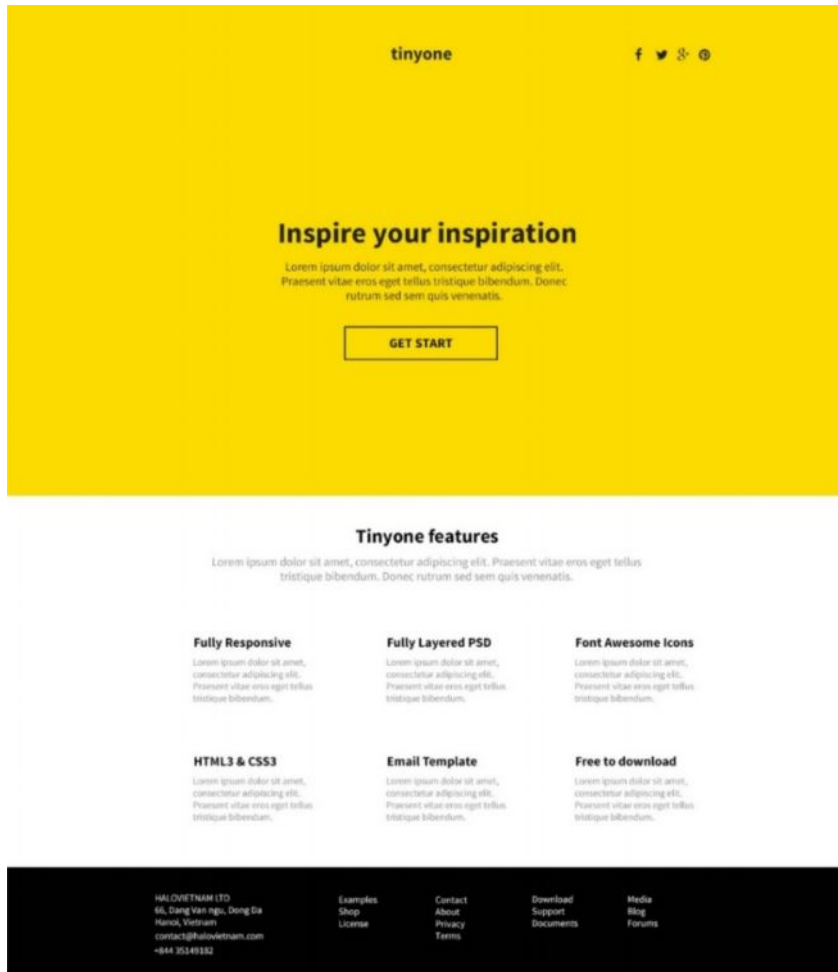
tinyone

Inspire your inspiration

Lorem ipsum dolor sit amet, consectetur adipiscing elit. Praesent vitae eros eget tellus tristique bibendum. Donec rutrum sed sem quis venenatis.

GET START

Tinyone features

Lorem ipsum dolor sit amet, consectetur adipiscing elit. Praesent vitae eros eget tellus tristique bibendum. Donec rutrum sed sem quis venenatis.

Fully Responsive

Lorem ipsum dolor sit amet, consectetur adipiscing elit. Praesent vitae eros eget tellus tristique bibendum.

Fully Layered PSD

Lorem ipsum dolor sit amet, consectetur adipiscing elit. Praesent vitae eros eget tellus tristique bibendum.

Font Awesome Icons

Lorem ipsum dolor sit amet, consectetur adipiscing elit. Praesent vitae eros eget tellus tristique bibendum.

HTML3 & CSS3

Lorem ipsum dolor sit amet, consectetur adipiscing elit. Praesent vitae eros eget tellus tristique bibendum.

Email Template

Lorem ipsum dolor sit amet, consectetur adipiscing elit. Praesent vitae eros eget tellus tristique bibendum.

Free to download

Lorem ipsum dolor sit amet, consectetur adipiscing elit. Praesent vitae eros eget tellus tristique bibendum.

HALOVIETNAM LTD
66, Dang Van ngu, Dong Da
Hanoi, Vietnam
contact@halovietnam.com
+844 35149182

Examples
Shop
License

Contact
About
Privacy
Terms

Download
Support
Documents

Media
Blog
Forums